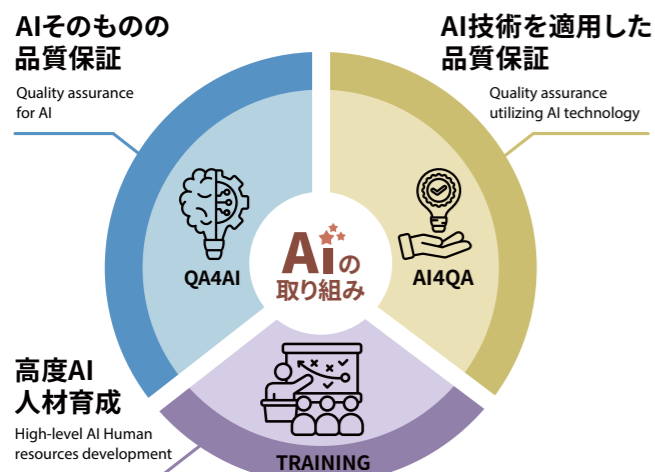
AIそのものの
品質保証

Quality assurance for AI

AI技術を適用した
品質保証

Quality assurance utilizing AI technology

QA4AI

Aiの
取り組み

AI4QA

高度AI
人材育成

High-level AI Human resources development

TRAINING